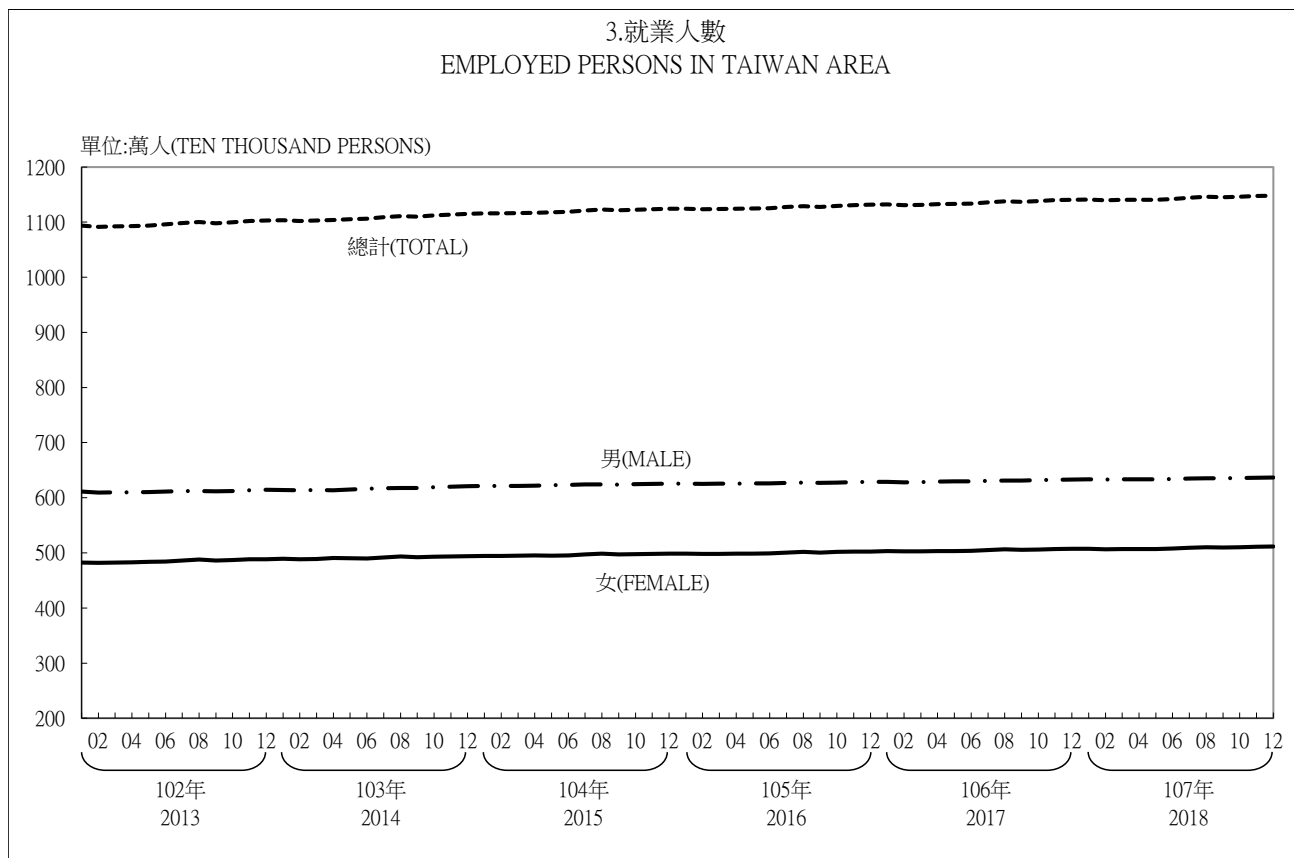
3.就業人數
EMPLOYED PERSONS IN TAIWAN AREA

單位:萬人(TEN THOUSAND PERSONS)

1200
1100
1000
900
800
700
600
500
400
300
200

總計(TOTAL)
男(MALE)
女(FEMALE)

02 04 06 08 10 12 02 04 06 08 10 12 02 04 06 08 10 12 02 04 06 08 10 12 02 04 06 08 10 12 02 04 06 08 10 12

102年
2013

103年
2014

104年
2015

105年
2016

106年
2017

107年
2018